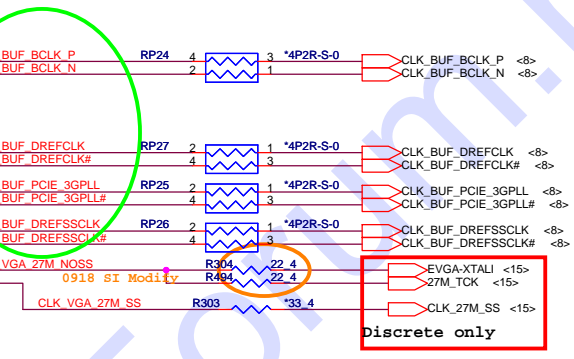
BUF_BCLK_P
BUF_BCLK_N
RP24
4 3
2 1
*4P2R-S-0
CLK_BUF_BCLK_P <8>
CLK_BUF_BCLK_N <8>

BUF_DREFCLK
BUF_DREFCLK#
RP27
2 1
4 3
*4P2R-S-0
CLK_BUF_DREFCLK <8>
CLK_BUF_DREFCLK# <8>

BUF_PCIE_3GPLL
BUF_PCIE_3GPLL#
RP25
2 1
4 3
*4P2R-S-0
CLK_BUF_PCIE_3GPLL <8>
CLK_BUF_PCIE_3GPLL# <8>

BUF_DREFSSCLK
BUF_DREFSSCLK#
RP26
2 1
4 3
*4P2R-S-0
CLK_BUF_DREFSSCLK <8>
CLK_BUF_DREFSSCLK# <8>

VGA_27M_NOSS
0918 SI Modify
R304 22_4
R494 22_4
EVGA-XTALI <15>
27M_TCK <15>

CLK_VGA_27M_SS
R303 *33_4
CLK_27M_SS <15>

Discrete only